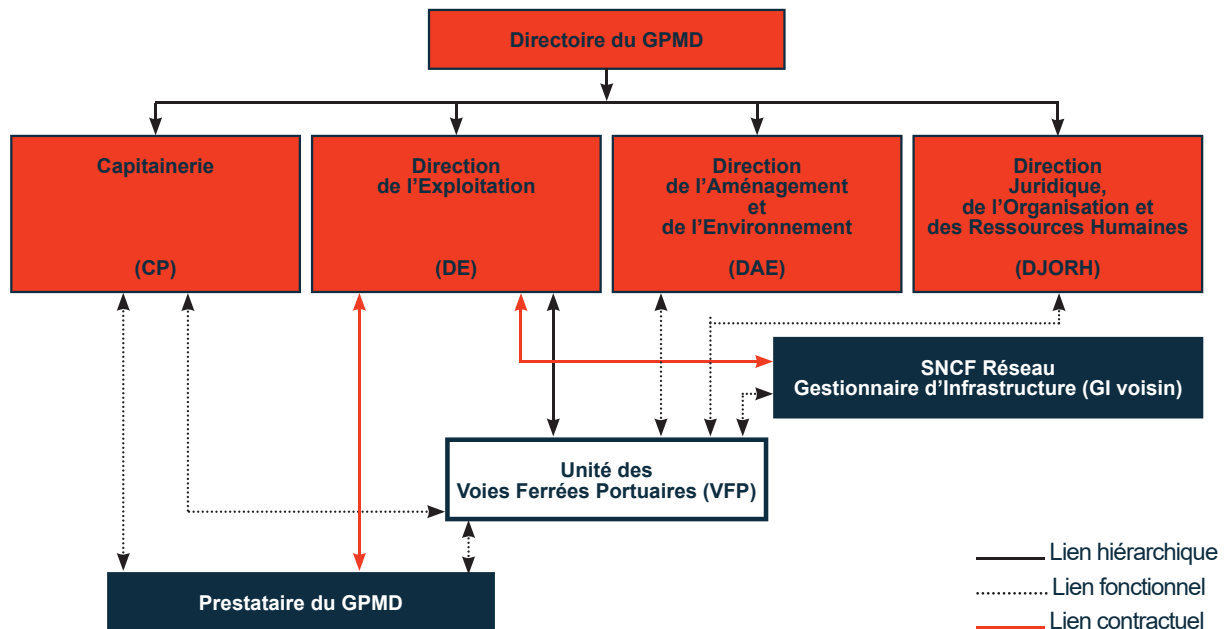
Directoire du GPMD

Capitainerie

(CP)

Direction de l'Exploitation

(DE)

Direction de l'Aménagement et de l'Environnement

(DAE)

Direction Juridique, de l'Organisation et des Ressources Humaines

(DJORH)

SNCF Réseau
Gestionnaire d'Infrastructure (GI voisin)

Unité des
Voies Ferrées Portuaires (VFP)

Prestataire du GPMD

Lien hiérarchique
Lien fonctionnel
Lien contractuel